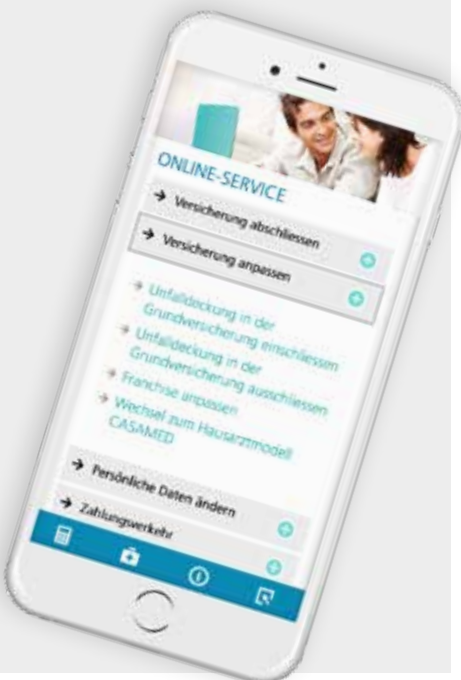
ONLINE-SERVICE

→ Versicherung abschliessen

→ Versicherung anpassen

→ Unfalldeckung in der Grundversicherung einschliessen

→ Unfalldeckung in der Grundversicherung ausschliessen

→ Franchise anpassen

→ Wechsel zum Hausarztmodell CASAMED

→ Persönliche Daten ändern

→ Zahlungsverkehr